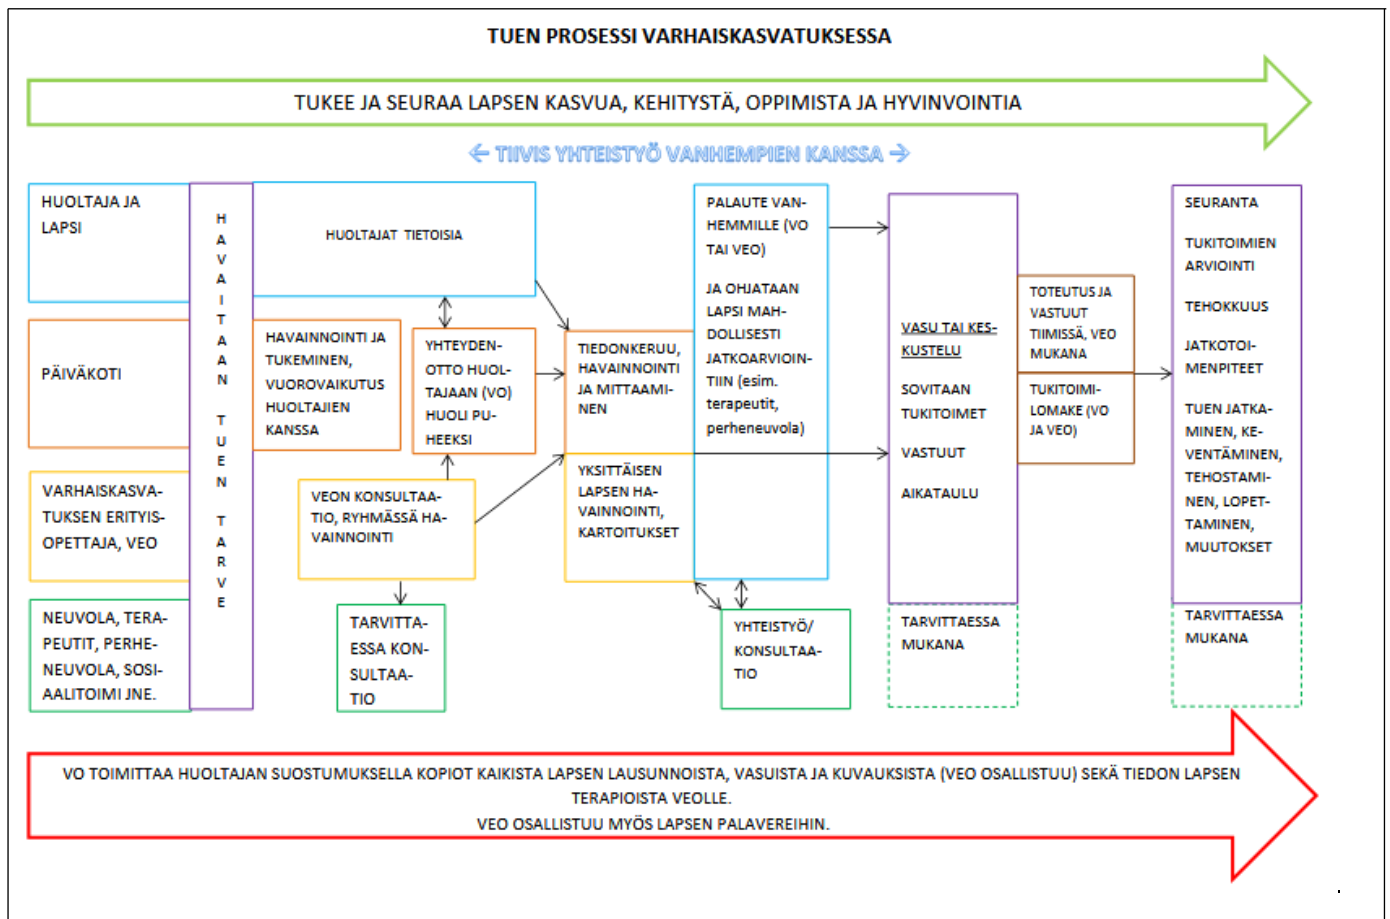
TUEN PROSESSI VARHAISKASVATUKSESSA

TUKEE JA SEURAA LAPSEN KASVUA, KEHITYSTÄ, OPPIMISTA JA HYVINVOINTIA

← TIIVIS YHTEISTYÖ VANHEMPIEN KANSSA →

HUOLTAJA JA LAPSI

PÄIVÄKOTI

VARHAISKASVATUKSEN ERITYISOPETTAJA, VEO

NEUVOLA, TERAPEUTIT, PERHENEUVOLA, SOSIAALITOIMI JNE.

HAVAITAAN TUEN TARVE

HUOLTAJAT TIETOISIA

HAVAINNOINTI JA TUKEMINEN, VUOROVAIKUTUS HUOLTAJIEN KANSSA

YHTEYDENOTTO HUOLTAJAAN (VO) HUOLI PUHEEKSI

VEON KONSULTAATIO, RYHMÄSSÄ HAVAINNOINTI

TARVITTAESSA KONSULTAATIO

TIEDONKERUU, HAVAINNOINTI JA MITTAAMINEN

YKSITTÄISEN LAPSEN HAVAINNOINTI, KARTOITUKSET

PALAUTE VANHEMMILLE (VO TAI VEO)

JA OHJATAAN LAPSI MAHDOLLISESTI JATKOARVIOINTIIN (esim. terapeutit, perheneuvola)

YHTEISTYÖ/ KONSULTAATIO

VASU TAI KESKUSTELU

SOVITAAN TUKITOIMET

VASTUUT

AIKATAULU

TARVITTAESSA MUKANA

TOTEUTUS JA VASTUUT TIIMISSÄ, VEO MUKANA

TUKITOIMILOMAKE (VO JA VEO)

SEURANTA

TUKITOIMIEN ARVIOINTI

TEHOKKUUS

JATKOTOIMENPITEET

TUEN JATKAMINEN, KEVENTÄMINEN, TEHOSTAMINEN, LOPETTAMINEN, MUUTOKSET

TARVITTAESSA MUKANA

VO TOIMITTAA HUOLTAJAN SUOSTUMUKSELLA KOPIOT KAIKISTA LAPSEN LAUSUNNOISTA, VASUISTA JA KUVAUKSISTA (VEO OSALLISTUU) SEKÄ TIEDON LAPSEN TERAPIOISTA VEOLLE.
VEO OSALLISTUU MYÖS LAPSEN PALAVEREIHIN.